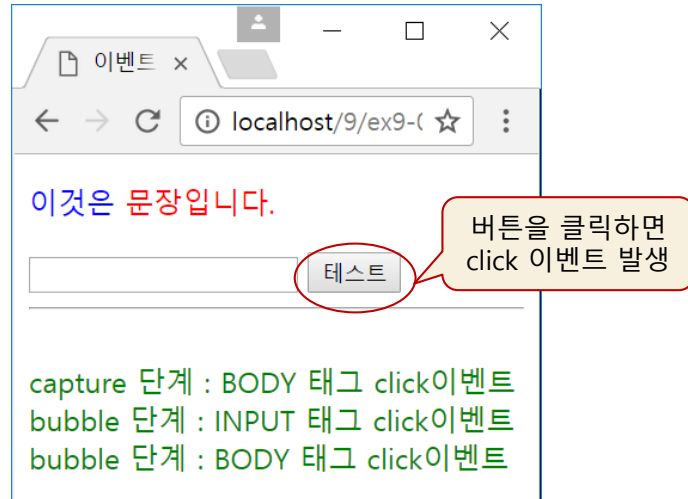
이벤트 ×

localhost/9/ex9-(

이것은 문장입니다.

테스트

버튼을 클릭하면 click 이벤트 발생

capture 단계 : BODY 태그 click이벤트
bubble 단계 : INPUT 태그 click이벤트
bubble 단계 : BODY 태그 click이벤트